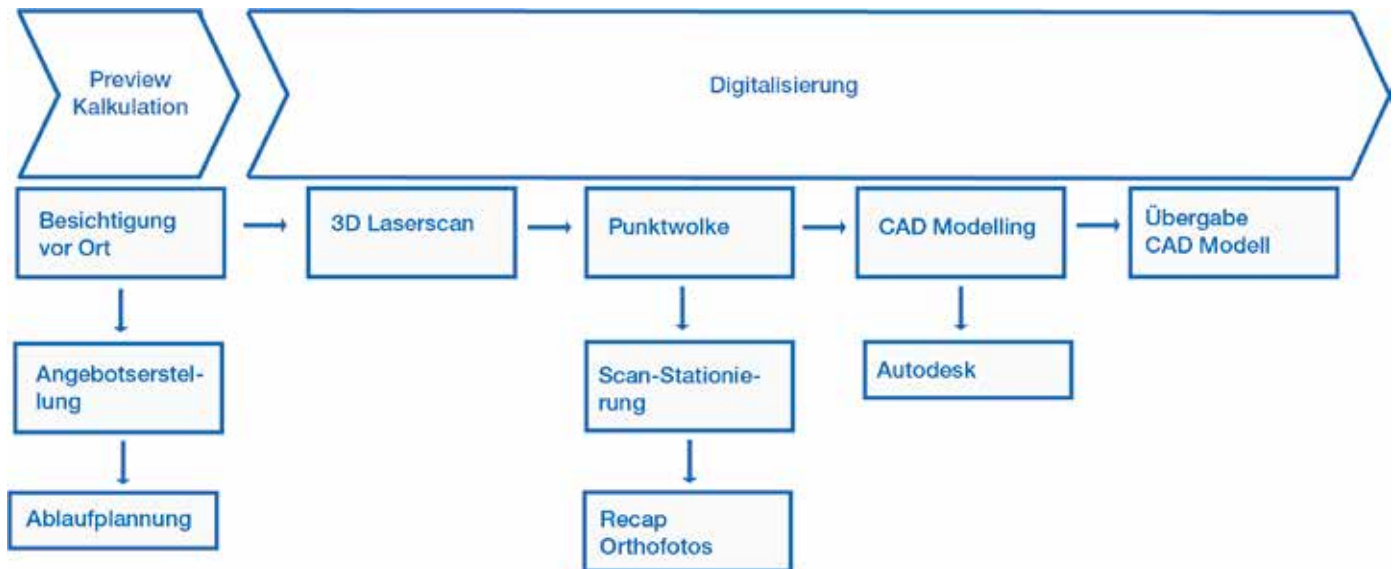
Preview Kalkulation

Digitalisierung

Besichtigung vor Ort

3D Laserscan

Punktwolke

CAD Modelling

Übergabe CAD Modell

Angebotserstellung

Scan-Stationierung

Autodesk

Ablaufplannung

Recap Orthofotos